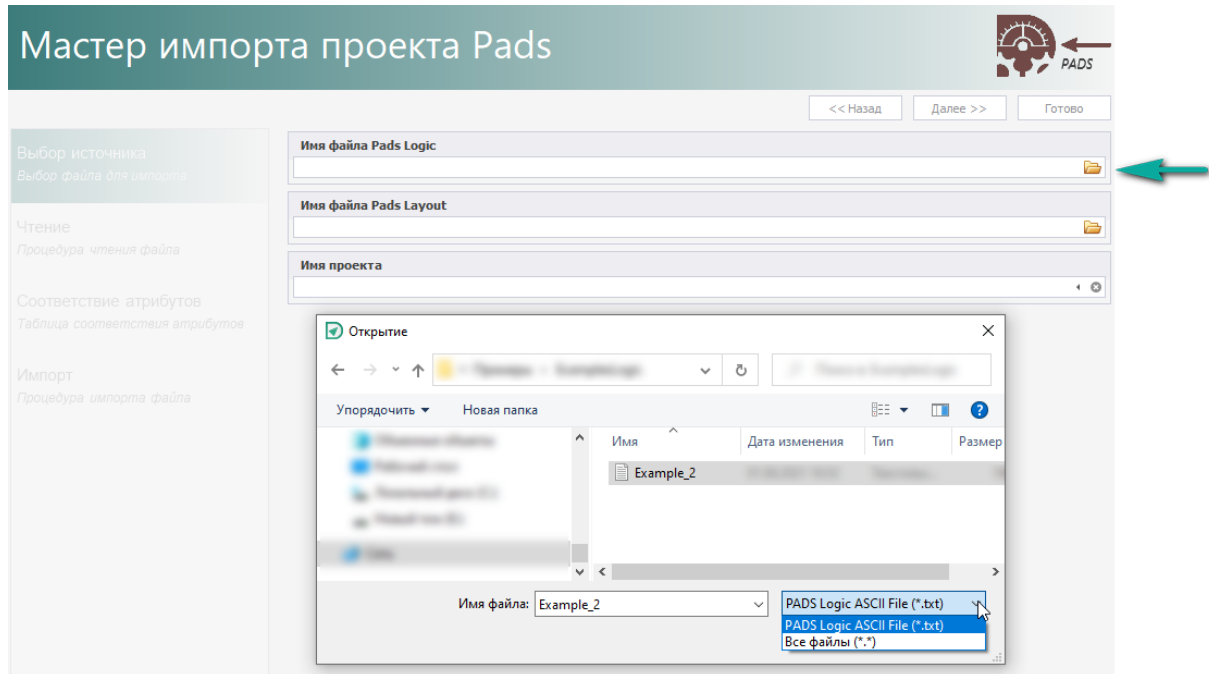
Мастер импорта проекта Pads

PADS

<< Назад
Далее >>
Готово

Выбор источника
Выбор файла для импорта

Чтение
Процедура чтения файла

Соответствие атрибутов
Таблица соответствия атрибутов

Импорт
Процедура импорта файла

Имя файла Pads Logic

Имя файла Pads Layout

Имя проекта

Открытие

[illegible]

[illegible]

Упорядочить ▾
Новая папка

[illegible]
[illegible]
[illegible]
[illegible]
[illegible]

| Имя | Дата изменения | Тип | Размер |
|---|---|---|---|
| Example_2 | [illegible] | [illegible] | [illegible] |

Имя файла: Example_2

PADS Logic ASCII File (*.txt)
PADS Logic ASCII File (*.txt)
Все файлы (*.*)